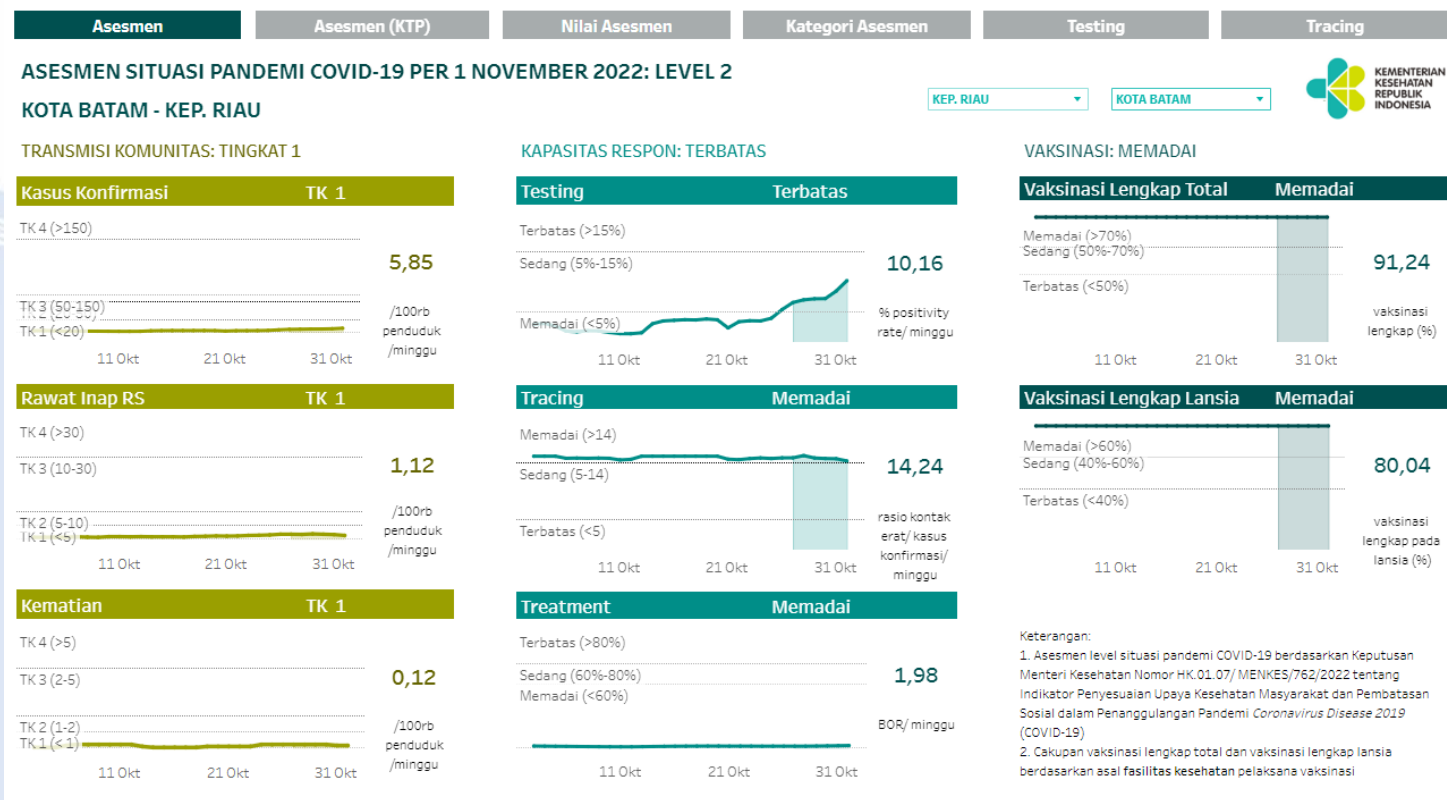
Asesmen | Asesmen (KTP) | Nilai Asesmen | Kategori Asesmen | Testing | Tracing

ASESMEN SITUASI PANDEMI COVID-19 PER 1 NOVEMBER 2022: LEVEL 2

KOTA BATAM - KEP. RIAU

KEP. RIAU
KOTA BATAM

KEMENTERIAN KESEHATAN REPUBLIK INDONESIA

TRANSMISI KOMUNITAS: TINGKAT 1

Kasus Konfirmasi TK 1
TK 4 (>150)
TK 3 (50-150)
TK 2 (20-50)
TK 1 (<20)
11 Okt 21 Okt 31 Okt
5,85
/100rb penduduk /minggu

Rawat Inap RS TK 1
TK 4 (>30)
TK 3 (10-30)
TK 2 (5-10)
TK 1 (<5)
11 Okt 21 Okt 31 Okt
1,12
/100rb penduduk /minggu

Kematian TK 1
TK 4 (>5)
TK 3 (2-5)
TK 2 (1-2)
TK 1 (< 1)
11 Okt 21 Okt 31 Okt
0,12
/100rb penduduk /minggu

KAPASITAS RESPON: TERBATAS

Testing Terbatas
Terbatas (>15%)
Sedang (5%-15%)
Memadai (<5%)
11 Okt 21 Okt 31 Okt
10,16
% positivity rate/ minggu

Tracing Memadai
Memadai (>14)
Sedang (5-14)
Terbatas (<5)
11 Okt 21 Okt 31 Okt
14,24
rasio kontak erat/ kasus konfirmasi/ minggu

Treatment Memadai
Terbatas (>80%)
Sedang (60%-80%)
Memadai (<60%)
11 Okt 21 Okt 31 Okt
1,98
BOR/ minggu

VAKSINASI: MEMADAI

Vaksinasi Lengkap Total Memadai
Memadai (>70%)
Sedang (50%-70%)
Terbatas (<50%)
11 Okt 21 Okt 31 Okt
91,24
vaksinasi lengkap (%)

Vaksinasi Lengkap Lansia Memadai
Memadai (>60%)
Sedang (40%-60%)
Terbatas (<40%)
11 Okt 21 Okt 31 Okt
80,04
vaksinasi lengkap pada lansia (%)

Keterangan:
1. Asesmen level situasi pandemi COVID-19 berdasarkan Keputusan Menteri Kesehatan Nomor HK.01.07/ MENKES/762/2022 tentang Indikator Penyesuaian Upaya Kesehatan Masyarakat dan Pembatasan Sosial dalam Penanggulangan Pandemi Coronavirus Disease 2019 (COVID-19)
2. Cakupan vaksinasi lengkap total dan vaksinasi lengkap lansia berdasarkan asal fasilitas kesehatan pelaksana vaksinasi